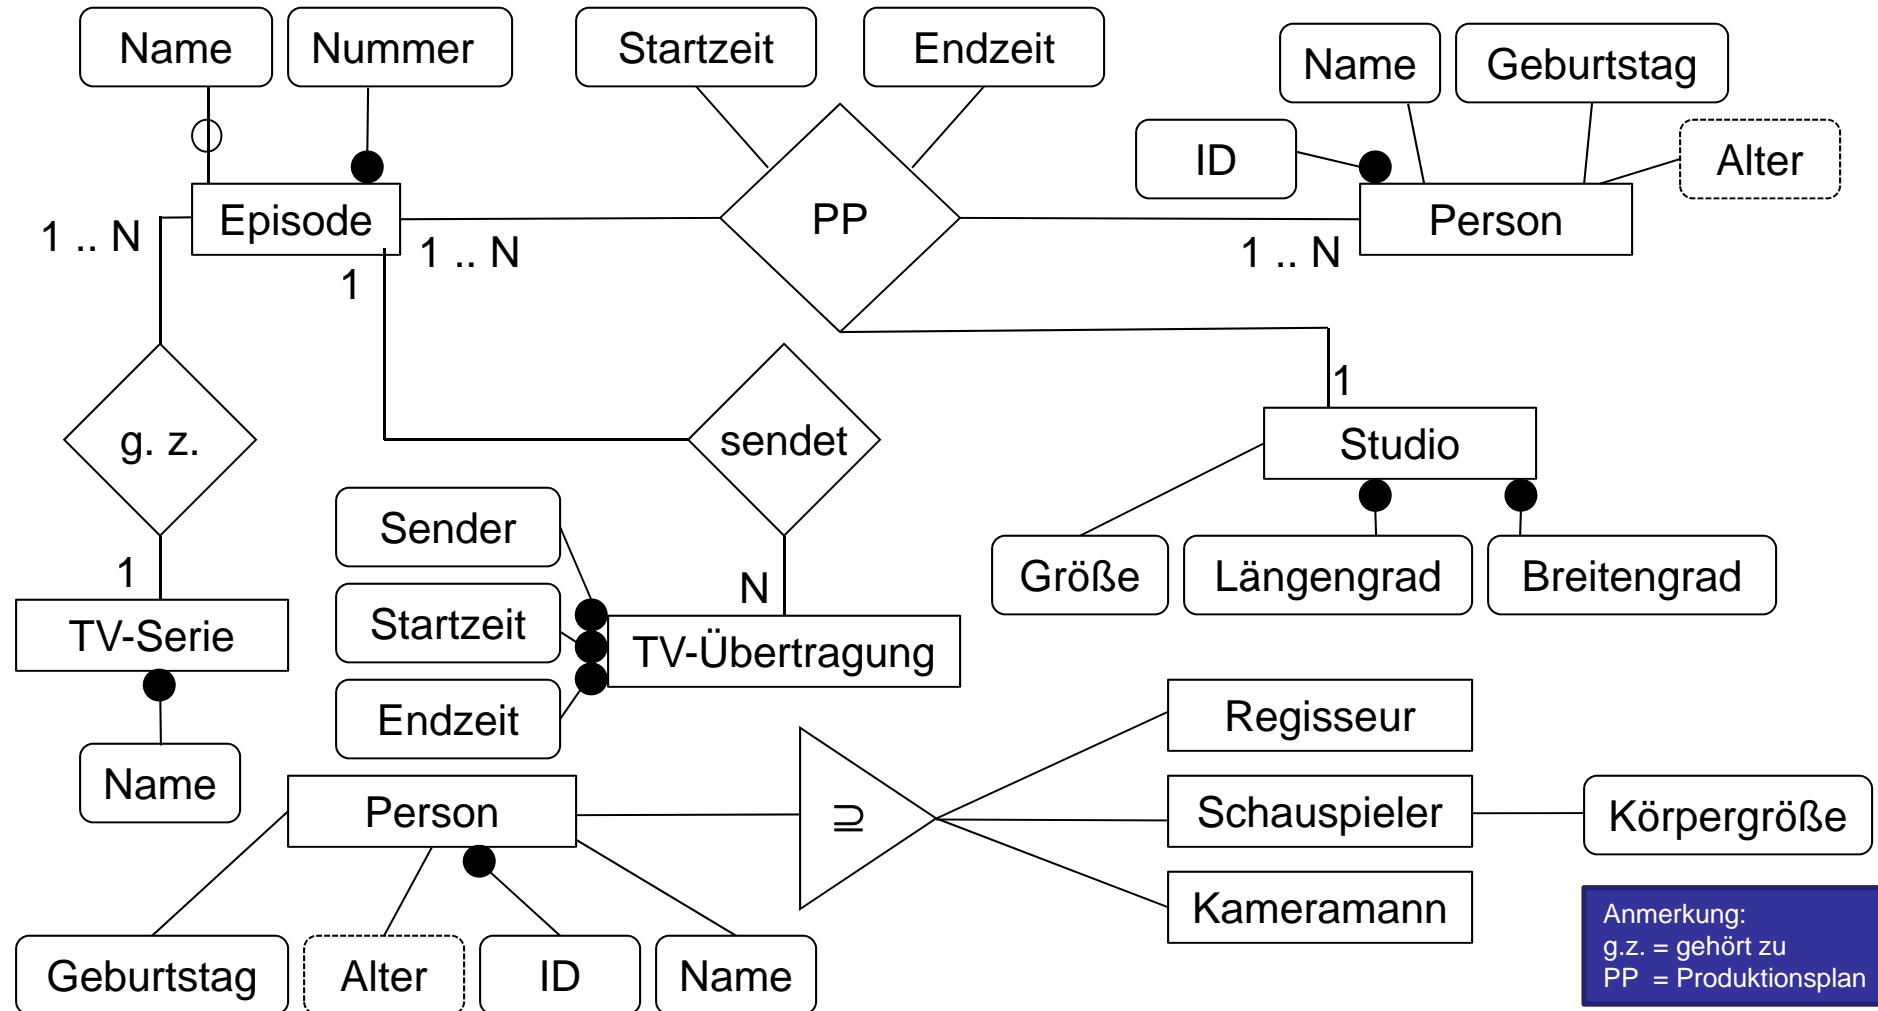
Name
Nummer
Startzeit
Endzeit
Name
Geburtstag
ID
Alter
1 .. N
Episode
PP
Person
1 .. N
1
1 .. N
1
g. z.
sendet
Studio
Sender
N
1
Größe
Längengrad
Breitengrad
TV-Serie
Startzeit
TV-Übertragung
Endzeit
Regisseur
Name
Person
$\supseteq$
Schauspieler
Körpergröße
Kameramann
Geburtstag
Alter
ID
Name
Anmerkung:
g.z. = gehört zu
PP = Produktionsplan